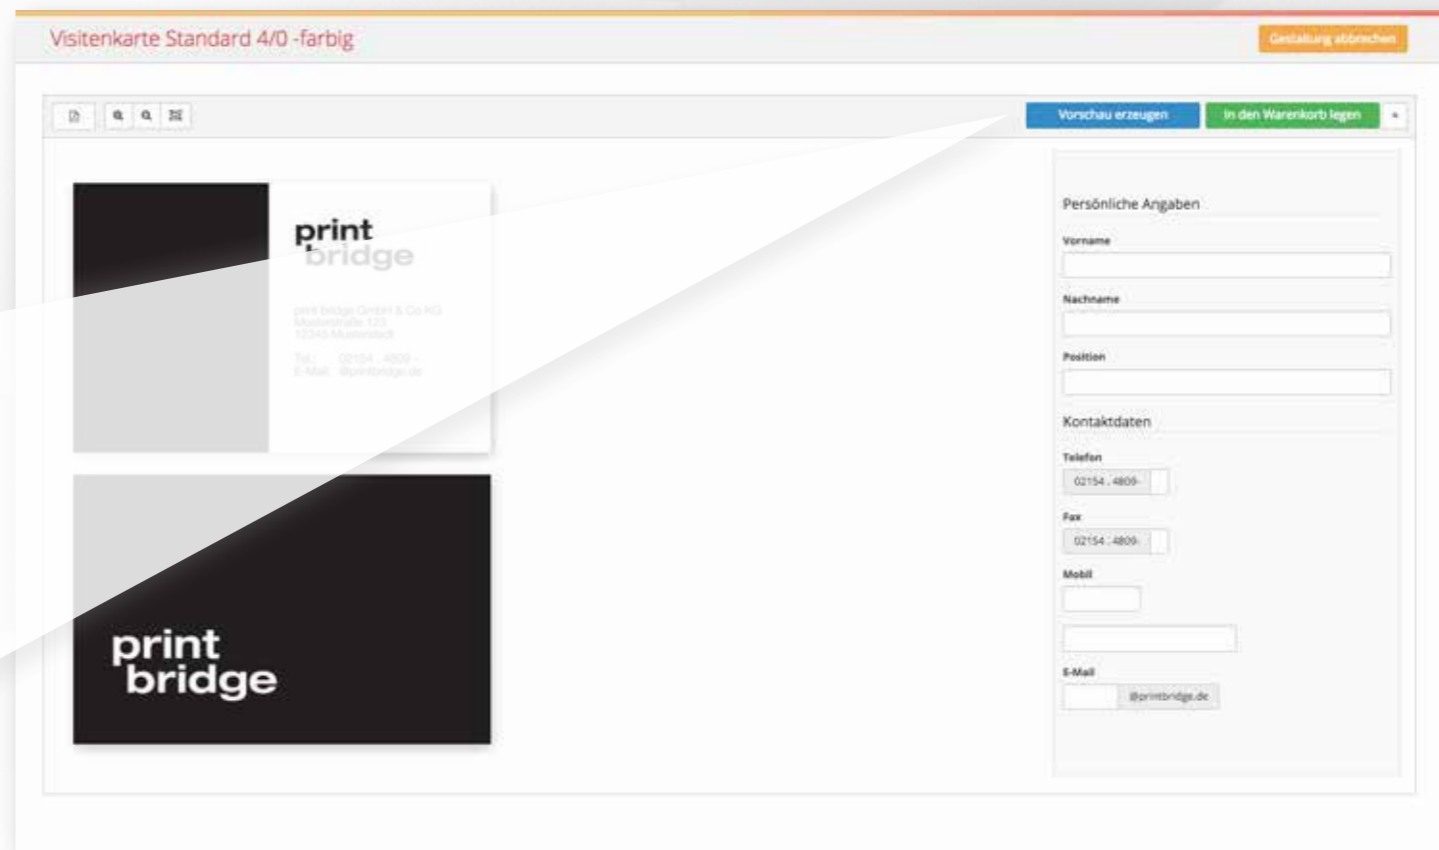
Visitenkarte Standard 4/0 -farbig

Gestaltung abbrechen

Vorschau erzeugen

In den Warenkorb legen

print bridge

print bridge GmbH & Co KG
Musterstraße 123
12345 Musterstadt

Tel.: 02154 . 4809 -
E-Mail: @printbridge.de

print bridge

Persönliche Angaben

Vorname

Nachname

Position

Kontaktdaten

Telefon

02154 . 4809-

Fax

02154 . 4809-

Mobil

E-Mail

@printbridge.de